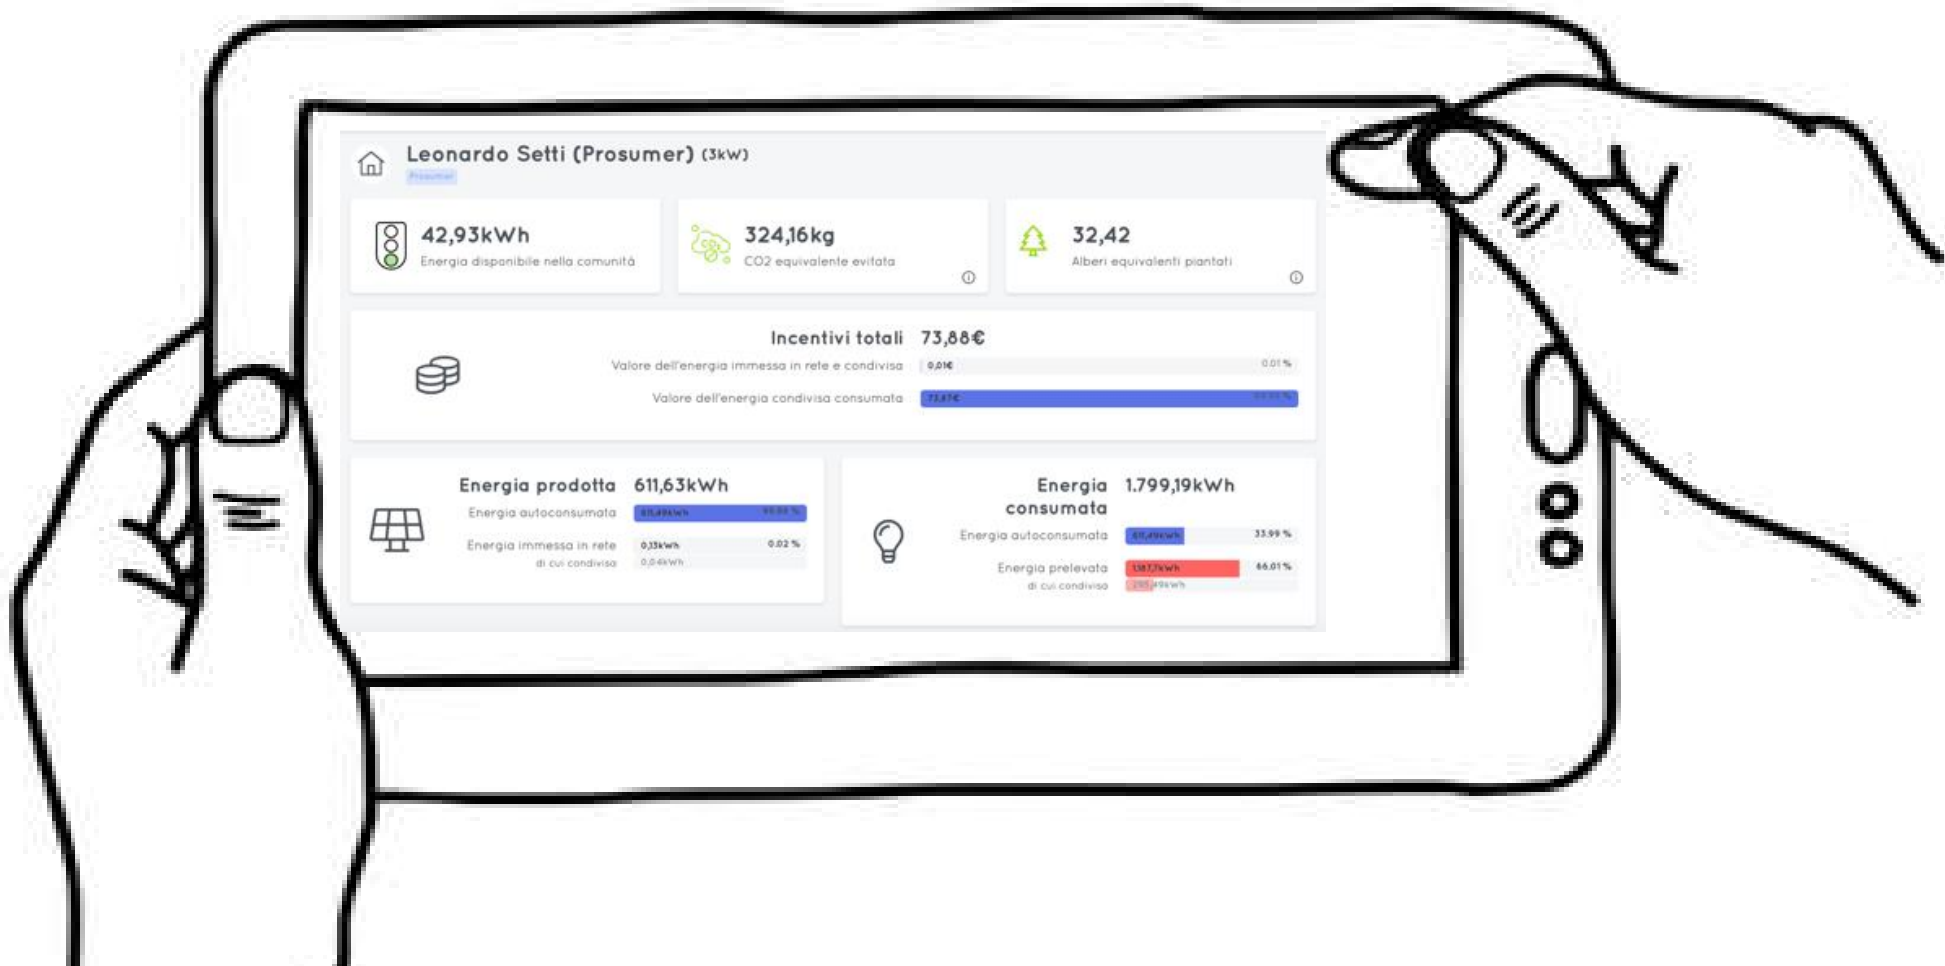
Leonardo Setti (Prosumer) (3kW)

Prosumer

42,93kWh
Energia disponibile nella comunità

324,16kg
CO2 equivalente evitata

32,42
Alberi equivalenti piantati

Incentivi totali 73,88€

Valore dell'energia immessa in rete e condivisa 0,01€ 0.01 %

Valore dell'energia condivisa consumata 73,87€ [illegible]

Energia prodotta 611,63kWh

Energia autoconsumata 611,49kWh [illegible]

Energia immessa in rete 0,13kWh 0.02 %
di cui condivisa 0,04kWh

Energia consumata 1.799,19kWh

Energia autoconsumata 611,49kWh 33.99 %

Energia prelevata 1187,7kWh 66.01 %
di cui condivisa 255,89kWh